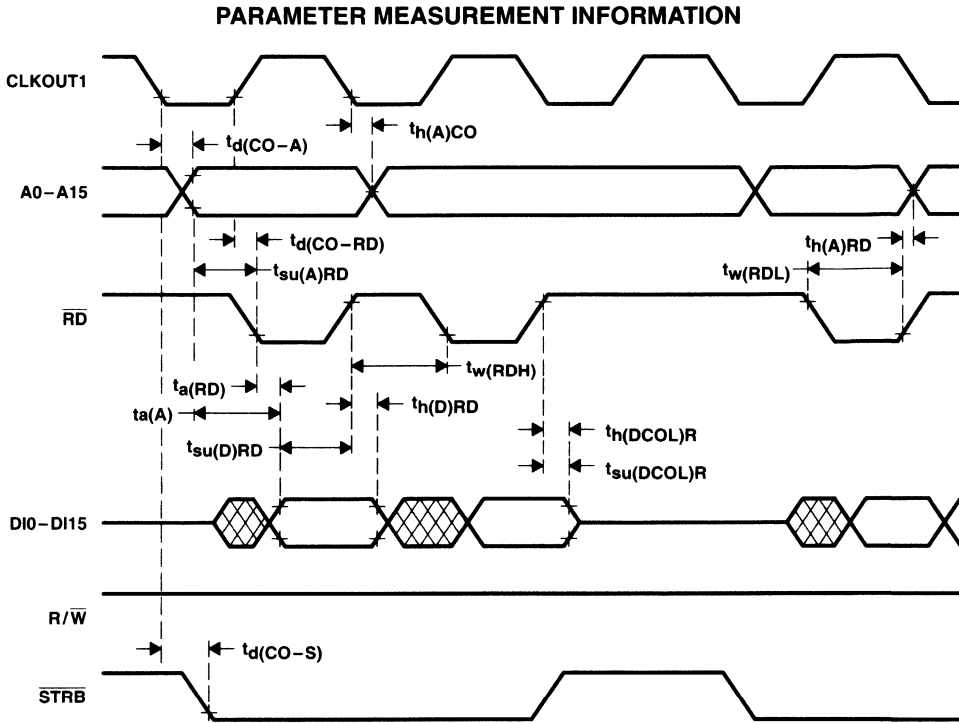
PARAMETER MEASUREMENT INFORMATION

CLKOUT1

$t_{d(CO-A)}$

$t_{h(A)CO}$

A0 – A15

$t_{d(CO-RD)}$

$t_{h(A)RD}$

$t_{su(A)RD}$

$t_{w(RDL)}$

$\overline{RD}$

$t_{w(RDH)}$

$t_{a(RD)}$

ta(A)

$t_{h(D)RD}$

$t_{h(DCOL)R}$

$t_{su(D)RD}$

$t_{su(DCOL)R}$

DI0 – DI15

R/$\overline{W}$

$t_{d(CO-S)}$

$\overline{STRB}$